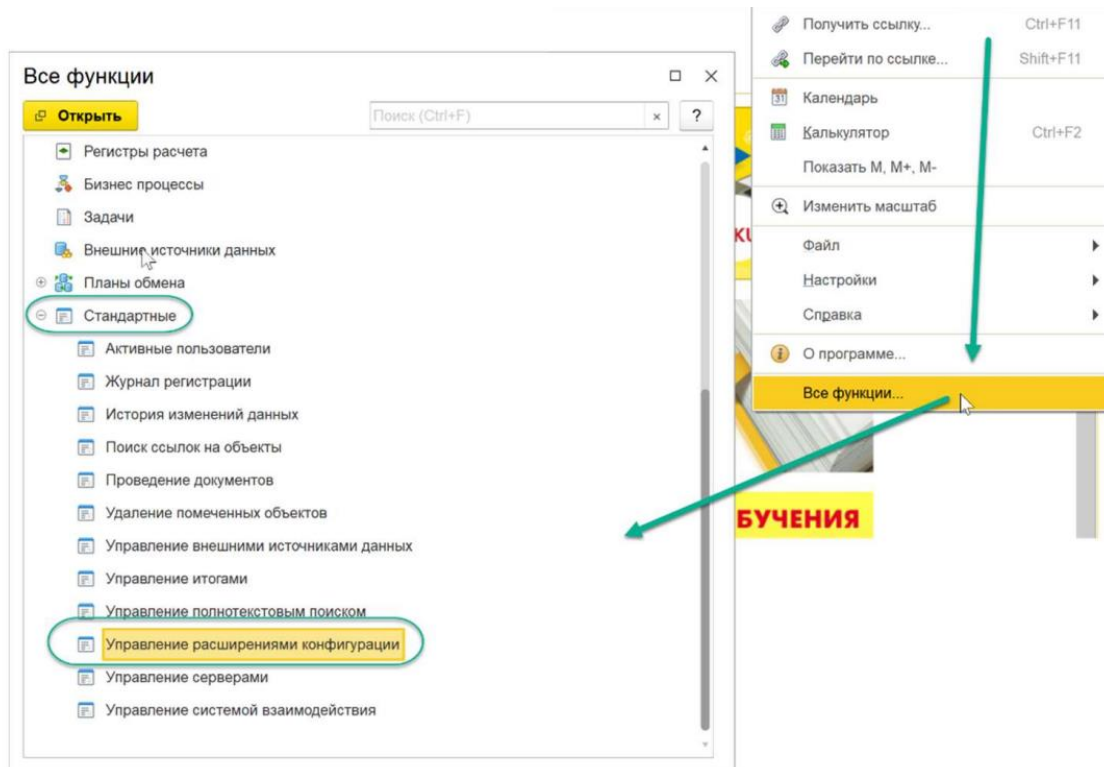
Все функции

Открыть

Поиск (Ctrl+F)

×

?

Регистры расчета

Бизнес процессы

Задачи

Внешние источники данных

Планы обмена

Стандартные

Активные пользователи

Журнал регистрации

История изменений данных

Поиск ссылок на объекты

Проведение документов

Удаление помеченных объектов

Управление внешними источниками данных

Управление итогами

Управление полнотекстовым поиском

Управление расширениями конфигурации

Управление серверами

Управление системой взаимодействия

Получить ссылку... Ctrl+F11

Перейти по ссылке... Shift+F11

Календарь

Калькулятор Ctrl+F2

Показать M, M+, M-

Изменить масштаб

Файл

Настройки

Справка

О программе...

Все функции...

KI

БУЧЕНИЯ